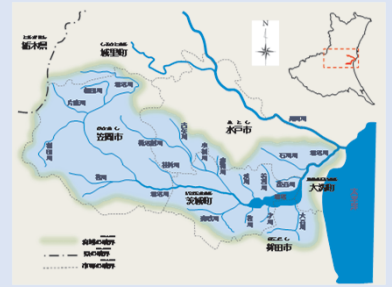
とちぎけん
栃木県

しろさとまち
城里町

N

かさまし
笠間市

みとし
水戸市

いばらきまち
茨城町

おおあらいまち
大洗町

ほこたし
鉾田市

涸沼川

涸沼前川

寛政川

桜川

巴川

沢渡川

那珂川

石川川

藤井川

太平洋

流域の境界

県の境界

市町の境界